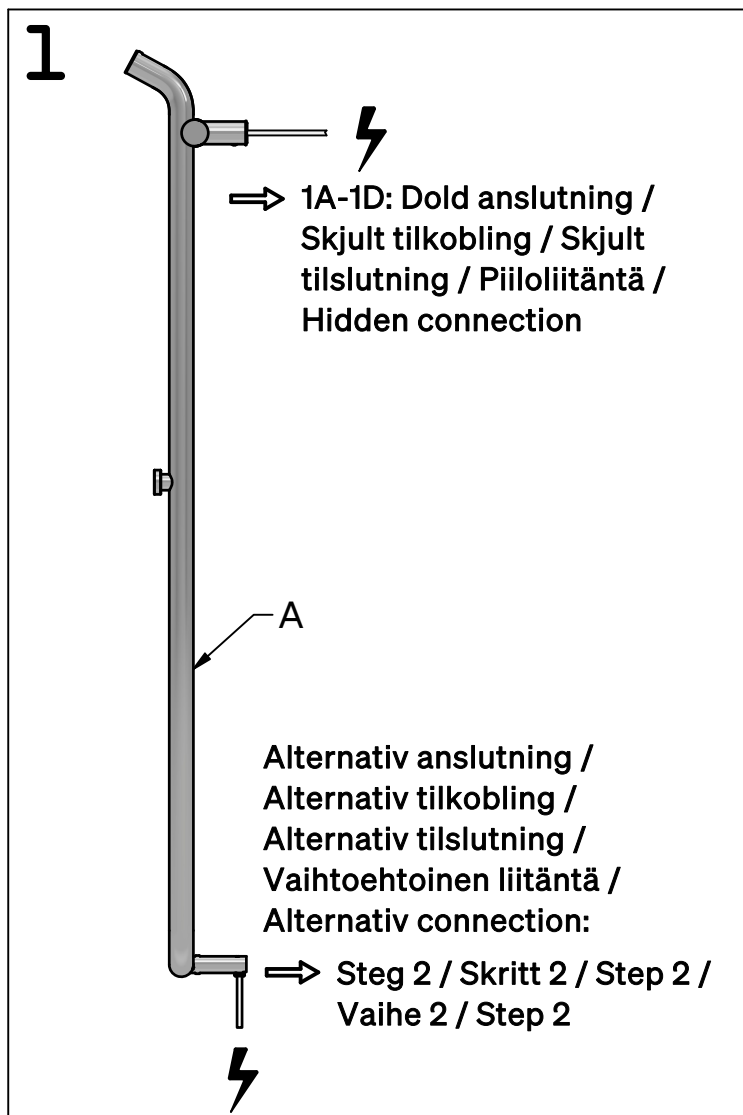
1

1A-1D: Dold anslutning / Skjult tilkobling / Skjult tilslutning / Piiloliitäntä / Hidden connection

A

Alternativ anslutning / Alternativ tilkobling / Alternativ tilslutning / Vaihtoehtoinen liitäntä / Alternativ connection:

Steg 2 / Skritt 2 / Step 2 / Vaihe 2 / Step 2